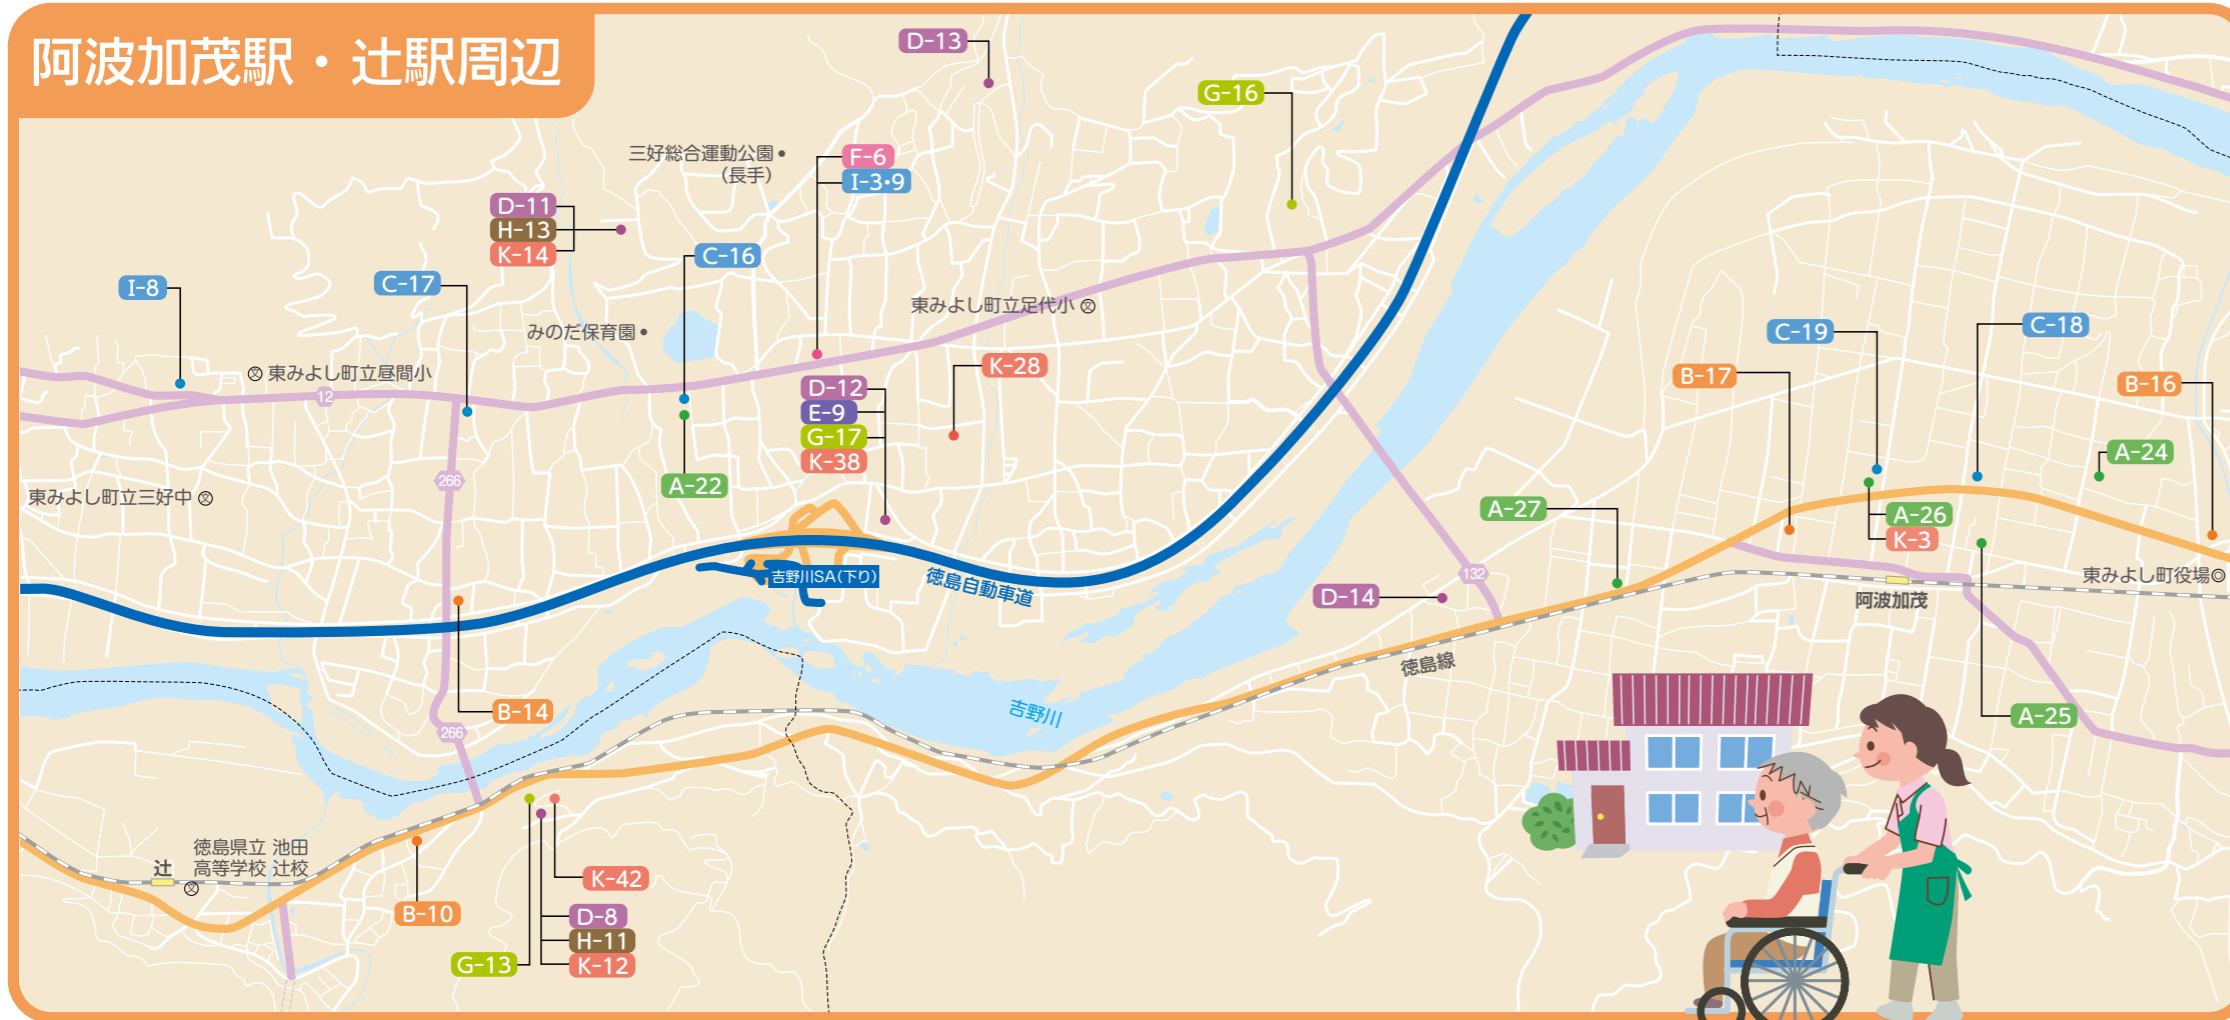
阿波加茂駅・辻駅周辺

D-13
G-16
三好総合運動公園•
（長手）
F-6
I-3•9
D-11
H-13
K-14
C-16
I-8
C-17
みのだ保育園•
東みよし町立足代小
C-19
C-18
東みよし町立昼間小
12
K-28
B-17
B-16
D-12
E-9
G-17
K-38
A-24
266
A-22
東みよし町立三好中
A-27
A-26
K-3
吉野川SA(下り)
徳島自動車道
132
D-14
東みよし町役場
阿波加茂
徳島線
B-14
266
吉野川
A-25
徳島県立 池田
高等学校 辻校
辻
K-42
B-10
D-8
H-11
G-13
K-12